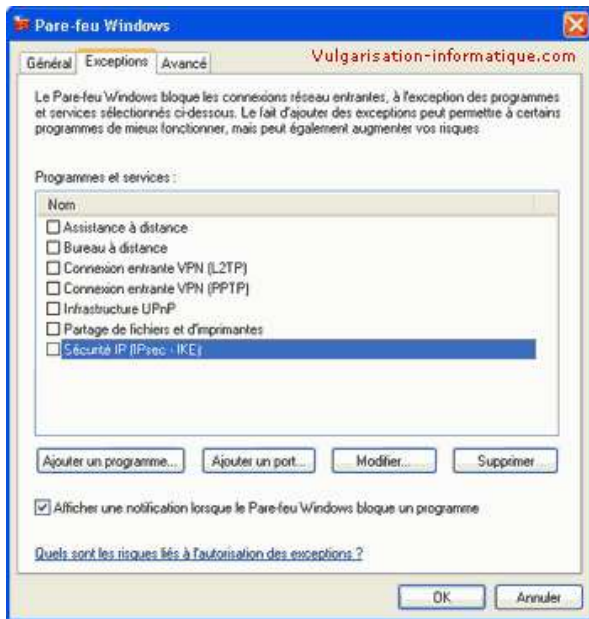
Pare-feu Windows

Général | Exceptions | Avancé

Vulgarisation-informatique.com

Le Pare-feu Windows bloque les connexions réseau entrantes, à l'exception des programmes et services sélectionnés ci-dessous. Le fait d'ajouter des exceptions peut permettre à certains programmes de mieux fonctionner, mais peut également augmenter vos risques

Programmes et services :

Nom
Assistance à distance
Bureau à distance
Connexion entrante VPN (L2TP)
Connexion entrante VPN (PPTP)
Infrastructure UPnP
Partage de fichiers et d'imprimantes
Sécurité IP (IPsec - IKE)

Ajouter un programme... | Ajouter un port... | Modifier... | Supprimer

Afficher une notification lorsque le Pare-feu Windows bloque un programme

Quels sont les risques liés à l'autorisation des exceptions ?

OK | Annuler